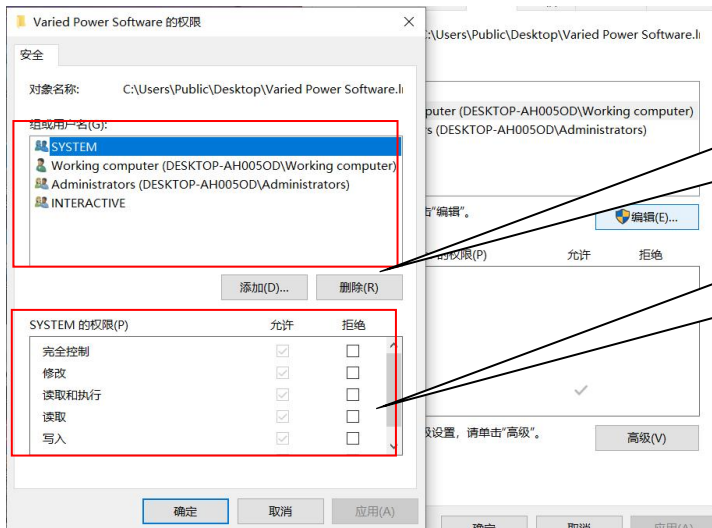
Varied Power Software 的权限

安全

对象名称: C:\Users\Public\Desktop\Varied Power Software.l

组或用户名(G):

SYSTEM
Working computer (DESKTOP-AH005OD\Working computer)
Administrators (DESKTOP-AH005OD\Administrators)
INTERACTIVE

添加(D)... 删除(R)

SYSTEM 的权限(P) 允许 拒绝

完全控制
修改
读取和执行
读取
写入

确定 取消 应用(A)

:\Users\Public\Desktop\Varied Power Software.l

puter (DESKTOP-AH005OD\Working computer)
s (DESKTOP-AH005OD\Administrators)

击"编辑"。

编辑(E)...

的权限(P) 允许 拒绝

级设置，请单击"高级"。

高级(V)

确定 取消 应用(A)